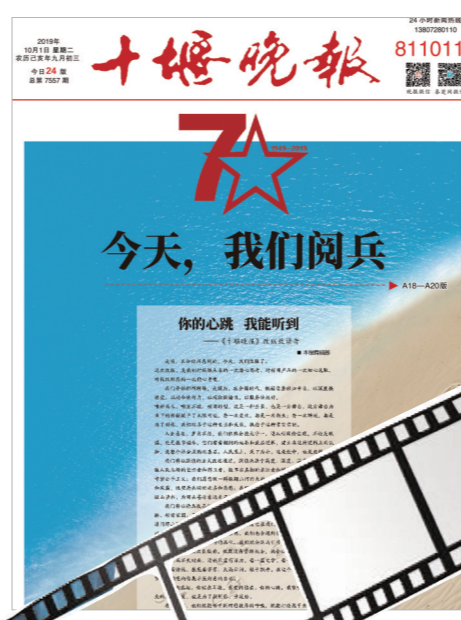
2019年
10月1日 星期二
农历己亥年九月初三
今日24版
总第7557期

十堰晚报

24小时新闻热线
811011
13807280110

晚报微信 晚报网站

1949—2019

今天，我们阅兵

A18—A20版

你的心跳 我能听到
——《十堰晚报》致敬致读者

■ 本报评论员

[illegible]